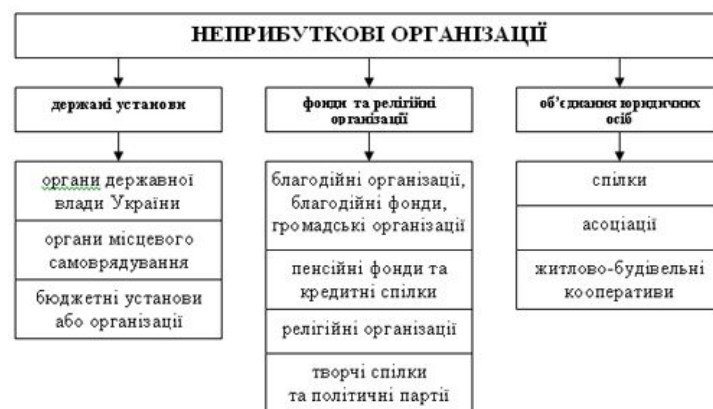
НЕПРИБУТКОВІ ОРГАНІЗАЦІЇ

держані установи

органи державної влади України

органи місцевого самоврядування

бюджетні установи або організації

фонди та релігійні організації

благодійні організації, благодійні фонди, громадські організації

пенсійні фонди та кредитні спілки

релігійні організації

творчі спілки та політичні партії

об'єднання юридичних осіб

спілки

асоціації

житлово-будівельні кооперативи